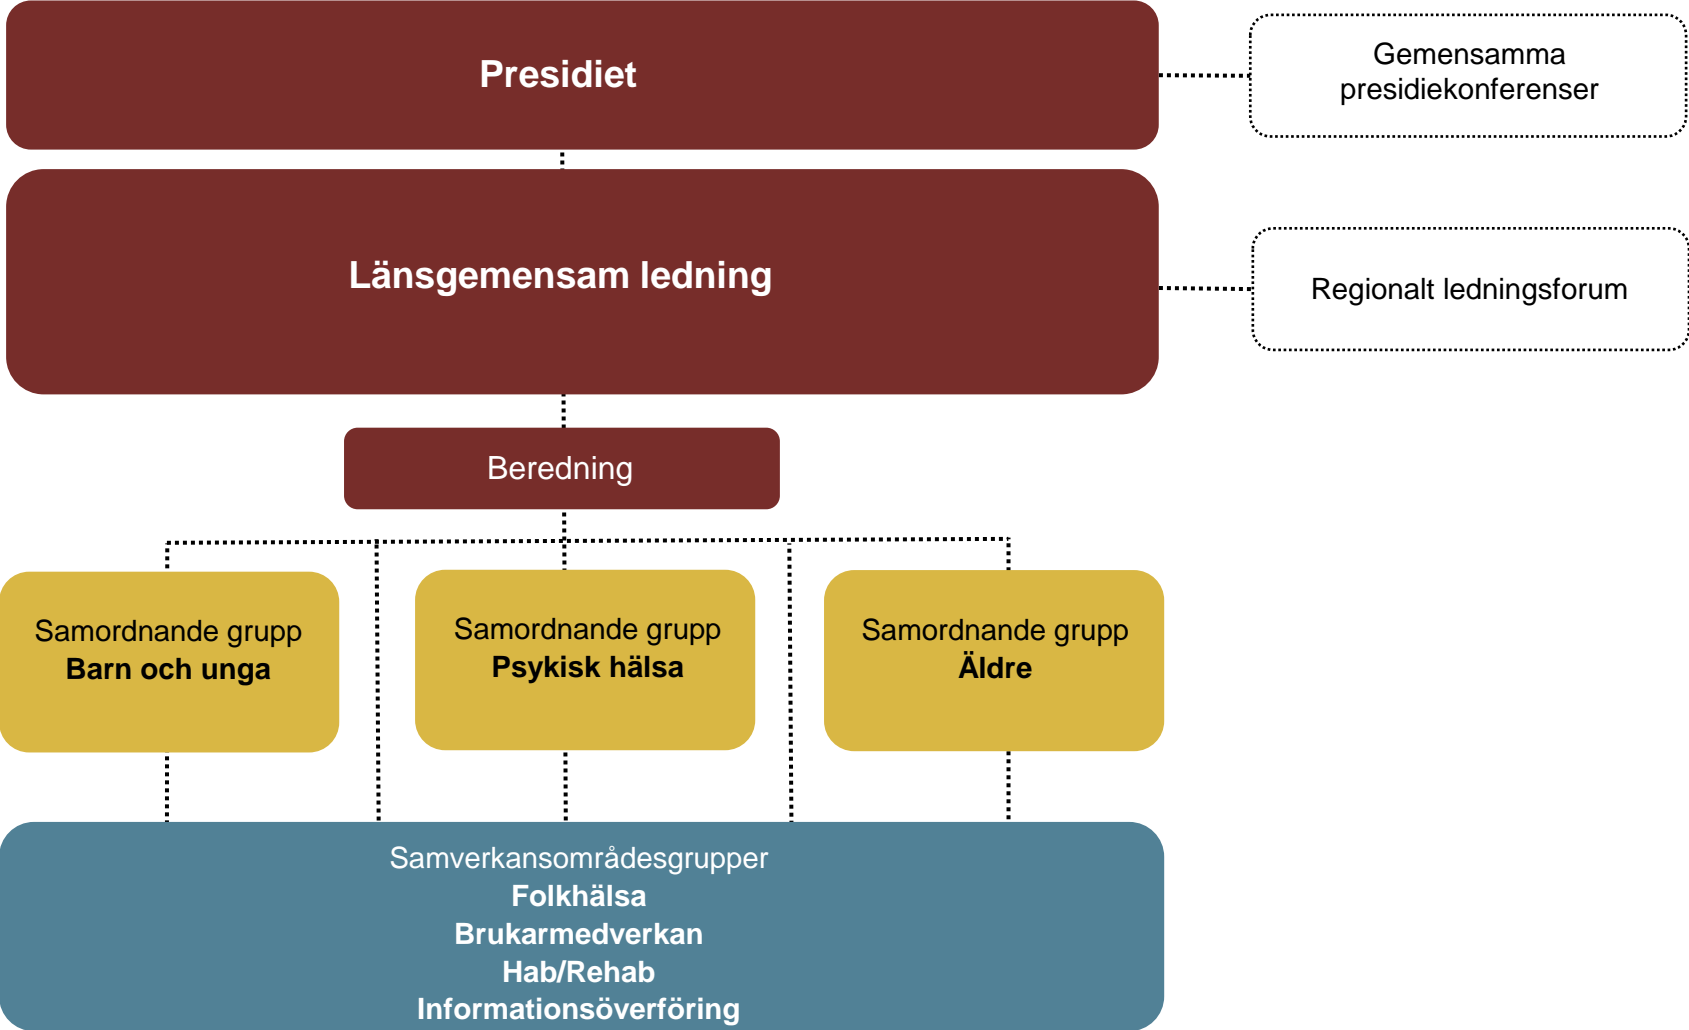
Presidiet

Gemensamma presidiekonferenser

Länsgemensam ledning

Regionalt ledningsforum

Beredning

Samordnande grupp
**Barn och unga**

Samordnande grupp
**Psykisk hälsa**

Samordnande grupp
**Äldre**

Samverkansområdesgrupper
**Folkhälsa**
**Brukarmedverkan**
**Hab/Rehab**
**Informationsöverföring**